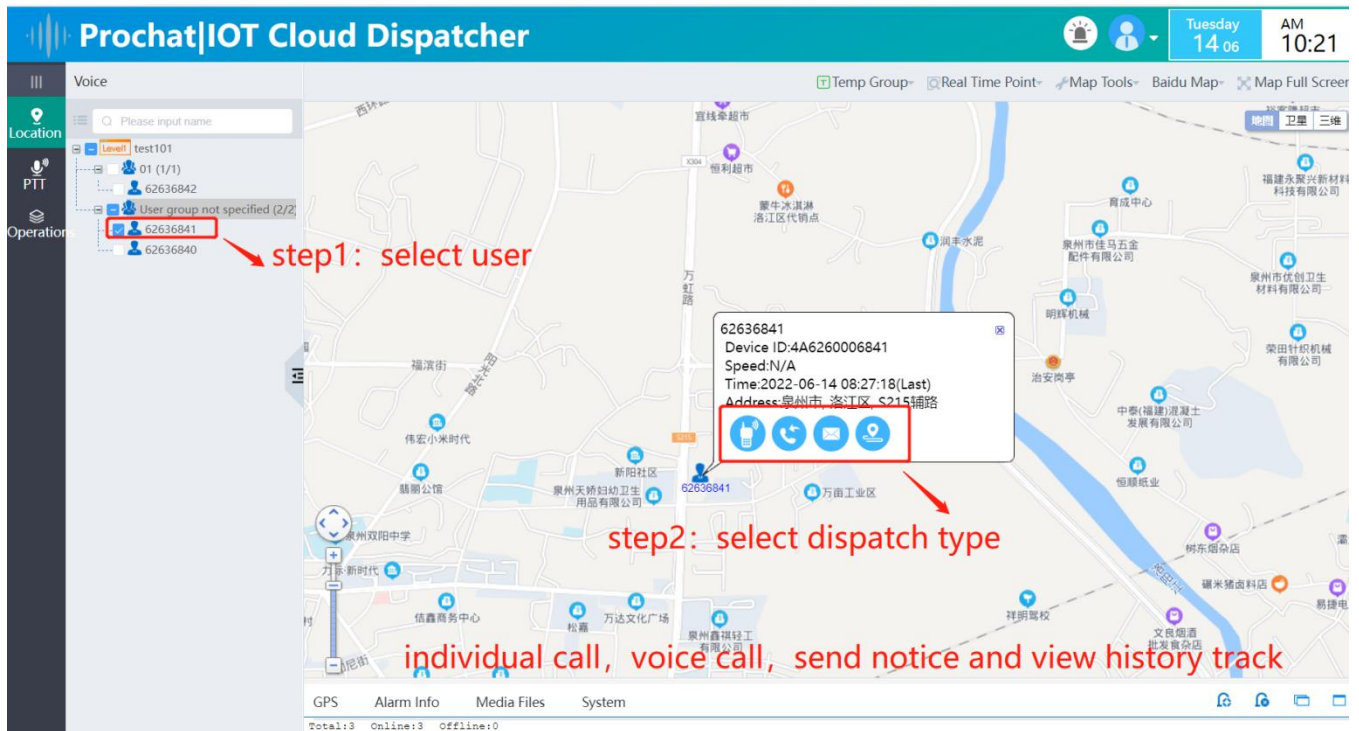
Prochat|IOT Cloud Dispatcher

Tuesday 14 06

AM 10:21

Location

PTT

Operations

Voice

Please input name

Level1 test101

01 (1/1)

62636842

User group not specified (2/2)

62636841

62636840

step1：select user

Temp Group Real Time Point Map Tools Baidu Map Map Full Screen

地图 卫星 三维

宜续隆超市

恒利超市

蒙牛冰淇淋洛江区代销点

润丰水泥

育成中心

福建永聚兴新材料科技有限公司

泉州市佳马五金配件有限公司

泉州市优创卫生材料有限公司

明辉机械

荣田针织机械有限公司

治安岗亭

中泰(福建)混凝土发展有限公司

恒顺纸业

福滨街

伟宏小米时代

新阳社区

泉州天娇妇幼卫生用品有限公司

翡丽公馆

万面工业区

泉州双阳中学

树东烟杂店

碾米猪卤料店

祥明驾校

信鑫商务中心

万达文化广场

松藩

泉州鑫祺轻工有限公司

文良烟酒批发食品店

易捷电

万虹路

S215

62636841

Device ID:4A6260006841

Speed:N/A

Time:2022-06-14 08:27:18(Last)

Address:泉州市, 洛江区, S215辅路

step2：select dispatch type

individual call，voice call，send notice and view history track

GPS Alarm Info Media Files System

Total:3 Online:3 Offline:0